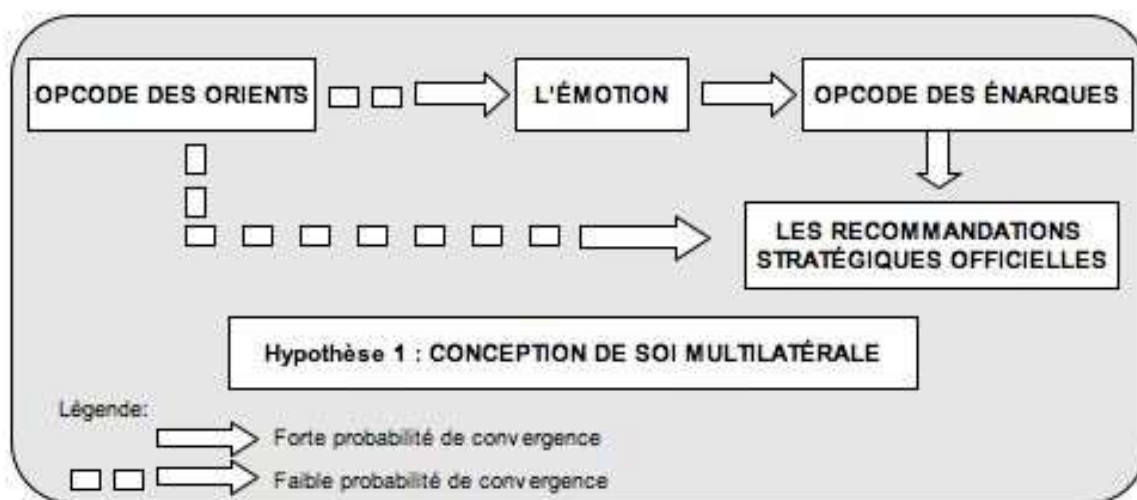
OPCODE DES ORIENTS

L'ÉMOTION

OPCODE DES ÉNARQUES

LES RECOMMANDATIONS STRATÉGIQUES OFFICIELLES

Hypothèse 1 : CONCEPTION DE SOI MULTILATÉRALE

Légende:

Forte probabilité de convergence

Faible probabilité de convergence